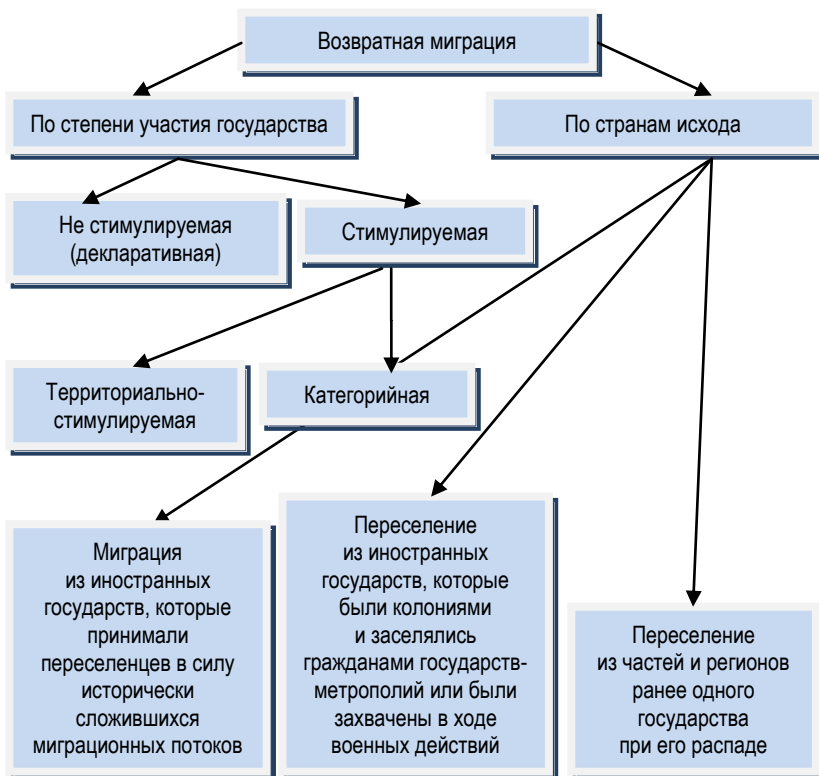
Возвратная миграция

По степени участия государства

По странам исхода

Не стимулируемая (декларативная)

Стимулируемая

Территориально-стимулируемая

Категорийная

Миграция из иностранных государств, которые принимали переселенцев в силу исторически сложившихся миграционных потоков

Переселение из иностранных государств, которые были колониями и заселялись гражданами государств-метрополий или были захвачены в ходе военных действий

Переселение из частей и регионов ранее одного государства при его распаде